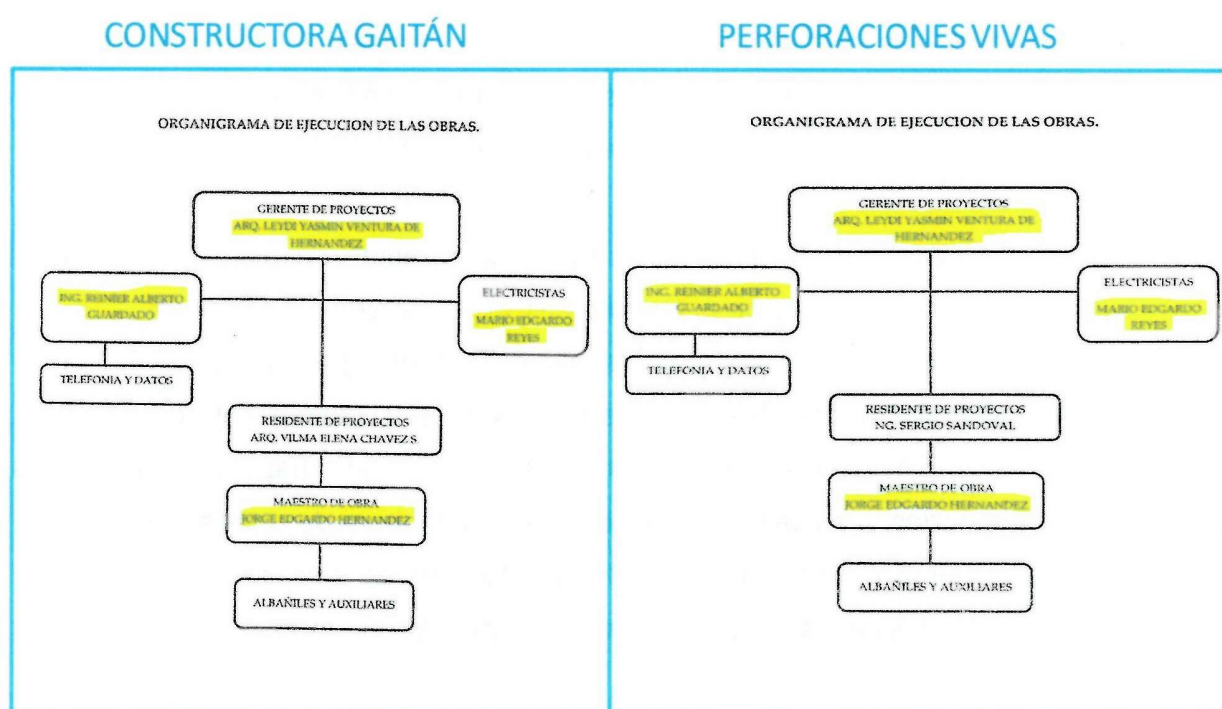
CONSTRUCTORA GAITÁN

ORGANIGRAMA DE EJECUCION DE LAS OBRAS.

GERENTE DE PROYECTOS
ARQ. LEYDI YASMIN VENTURA DE HERNANDEZ

ING. REINIER ALBERTO GUARDADO

ELECTRICISTAS
MARIO EDGARDO REYES

TELEFONIA Y DATOS

RESIDENTE DE PROYECTOS
ARQ. VILMA ELENA CHAVEZ S.

MAESTRO DE OBRA
JORGE EDGARDO HERNANDEZ

ALBAÑILES Y AUXILIARES

PERFORACIONES VIVAS

ORGANIGRAMA DE EJECUCION DE LAS OBRAS.

GERENTE DE PROYECTOS
ARQ. LEYDI YASMIN VENTURA DE HERNANDEZ

ING. REINIER ALBERTO GUARDADO

ELECTRICISTAS
MARIO EDGARDO REYES

TELEFONIA Y DATOS

RESIDENTE DE PROYECTOS
NG. SERGIO SANDOVAL

MAESTRO DE OBRA
JORGE EDGARDO HERNANDEZ

ALBAÑILES Y AUXILIARES